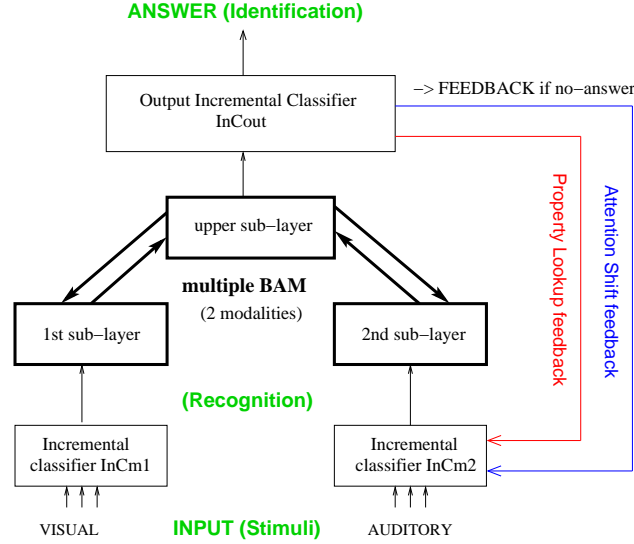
ANSWER (Identification)

Output Incremental Classifier
InCout

–> FEEDBACK if no–answer

upper sub–layer

multiple BAM

(2 modalities)

1st sub–layer

2nd sub–layer

Property Lookup feedback

Attention Shift feedback

(Recognition)

Incremental
classifier InCm1

Incremental
classifier InCm2

VISUAL

INPUT (Stimuli)

AUDITORY